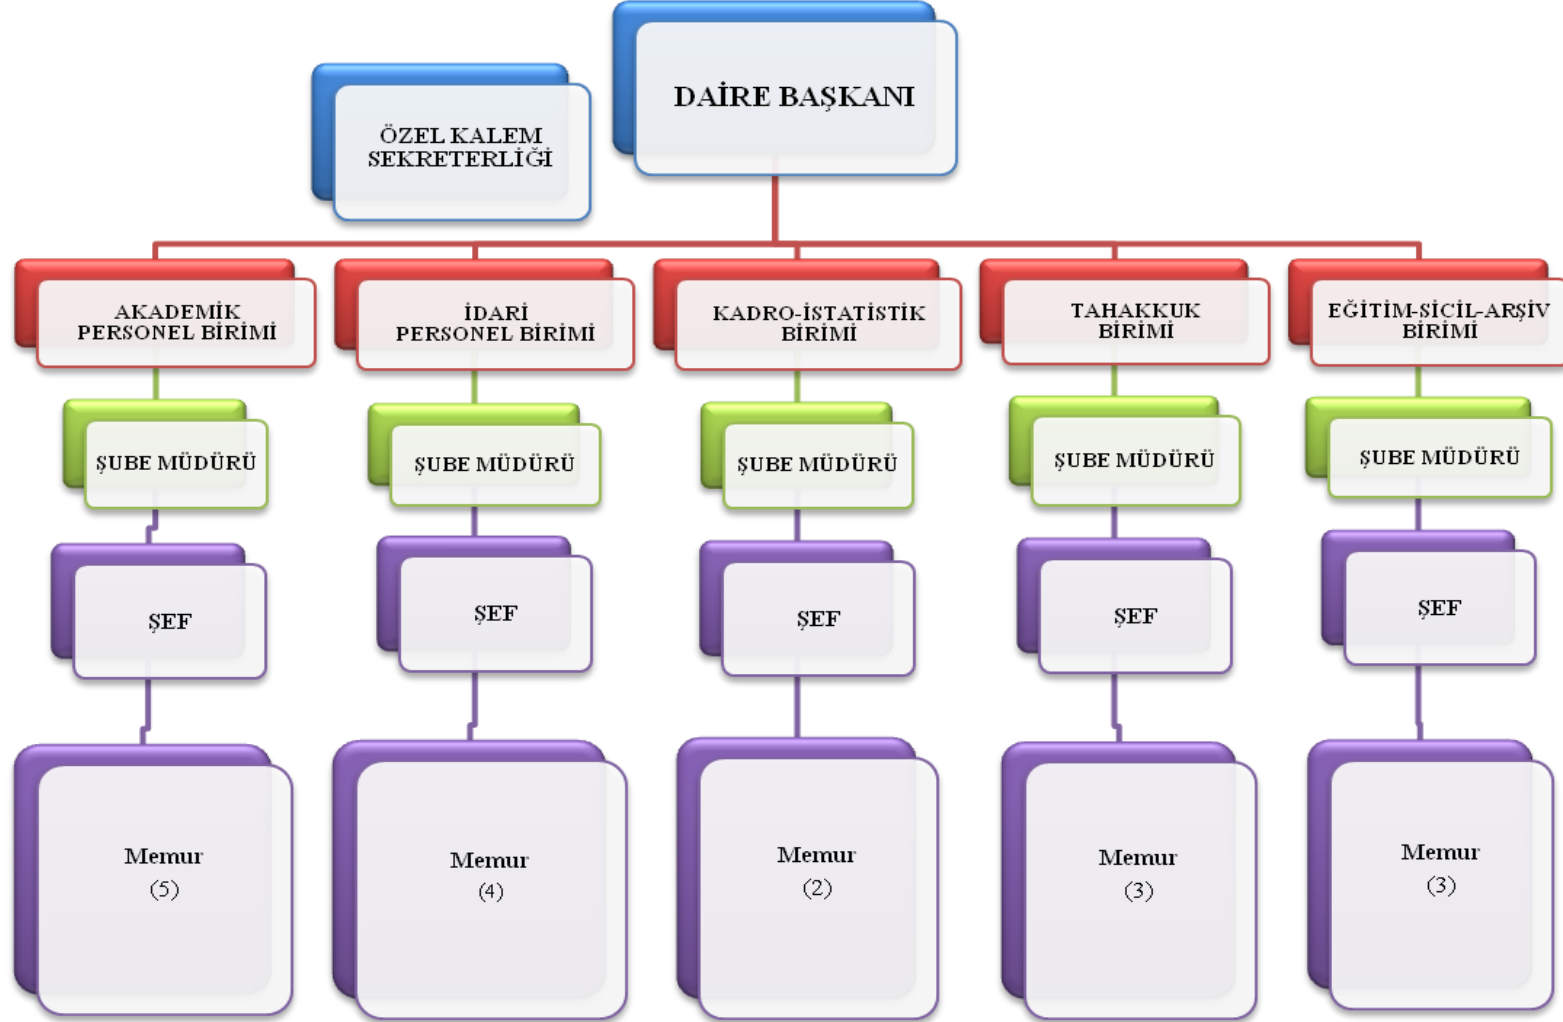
DAİRE BAŞKANI

ÖZEL KALEM SEKRETERLİĞİ

AKADEMİK PERSONEL BİRİMİ

ŞUBE MÜDÜRÜ

ŞEF

Memur
(5)

İDARİ PERSONEL BİRİMİ

ŞUBE MÜDÜRÜ

ŞEF

Memur
(4)

KADRO-İSTATİSTİK BİRİMİ

ŞUBE MÜDÜRÜ

ŞEF

Memur
(2)

TAHAKKUK BİRİMİ

ŞUBE MÜDÜRÜ

ŞEF

Memur
(3)

EĞİTİM-SİCİL-ARŞİV BİRİMİ

ŞUBE MÜDÜRÜ

ŞEF

Memur
(3)